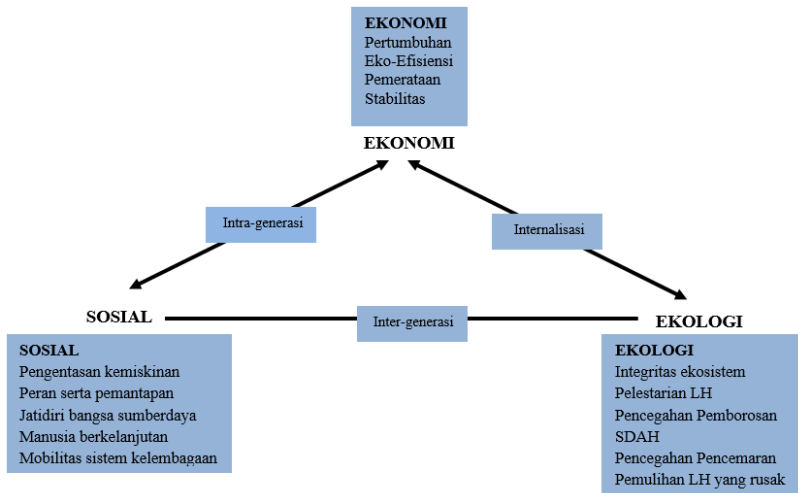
EKONOMI
Pertumbuhan
Eko-Efisiensi
Pemerataan
Stabilitas

EKONOMI

Intra-generasi

Internalisasi

SOSIAL

Inter-generasi

EKOLOGI

SOSIAL
Pengentasan kemiskinan
Peran serta pemantapan
Jatidiri bangsa sumberdaya
Manusia berkelanjutan
Mobilitas sistem kelembagaan

EKOLOGI
Integritas ekosistem
Pelestarian LH
Pencegahan Pemborosan SDAH
Pencegahan Pencemaran
Pemulihan LH yang rusak